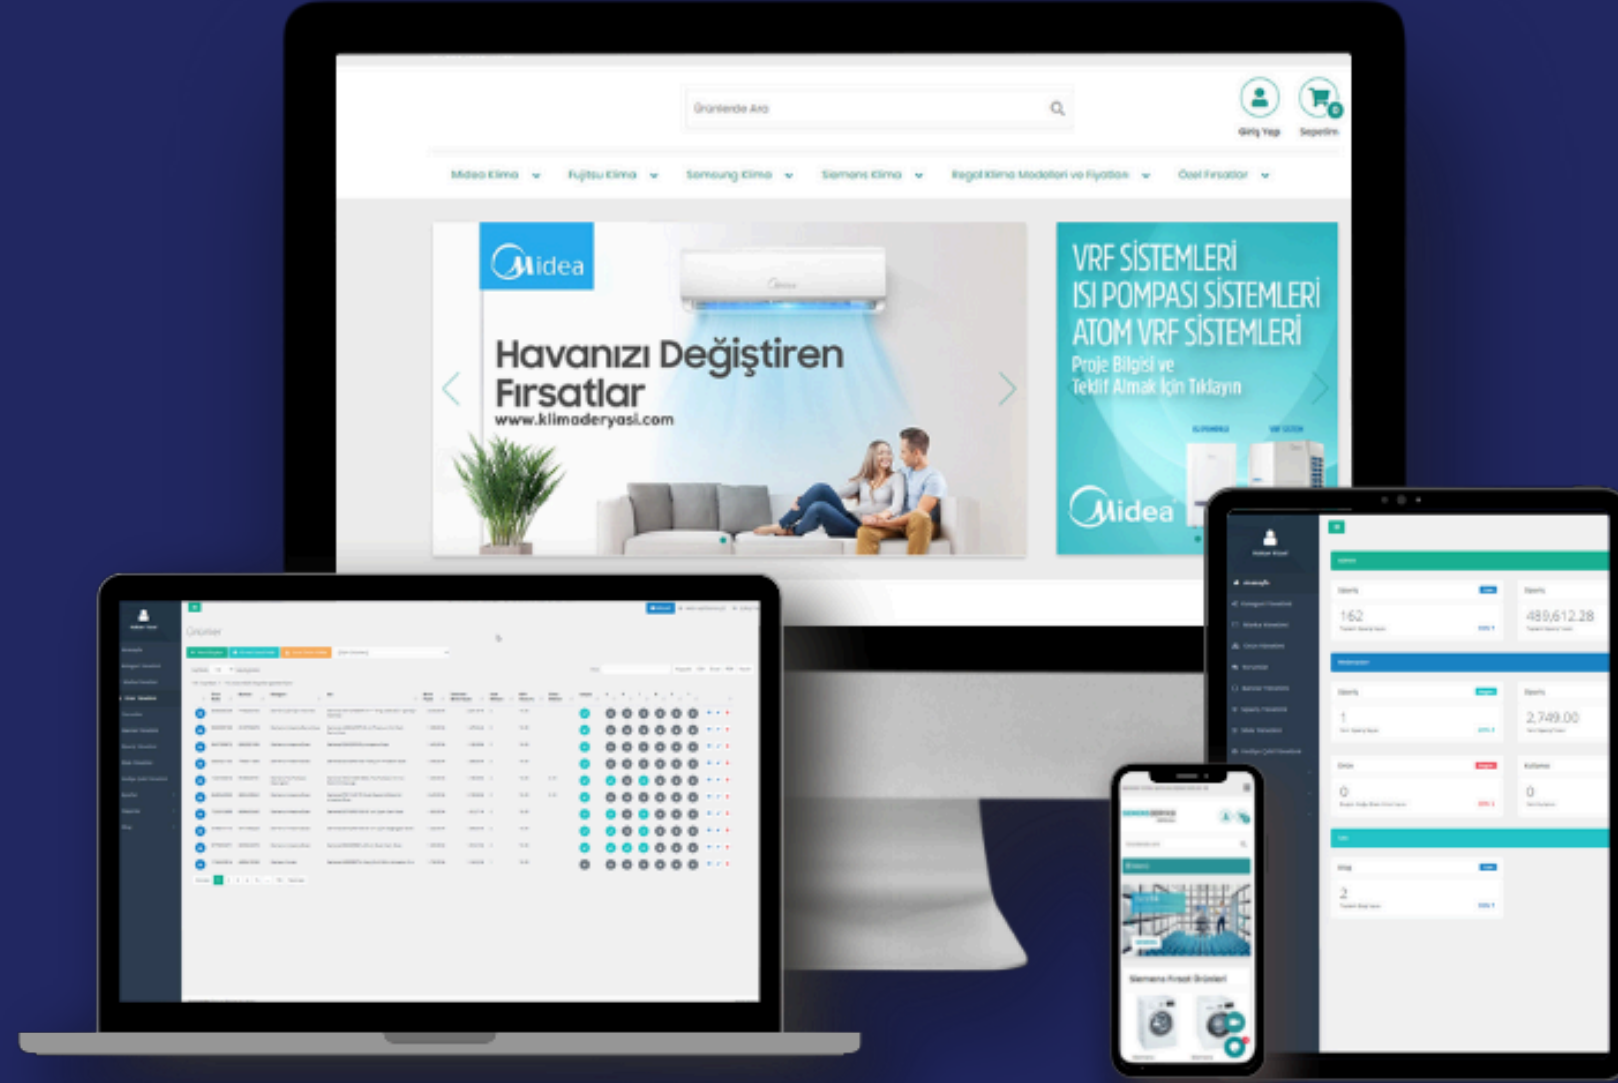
Ürünlerde Ara

Giriş Yap

Sepetim

Midea Klima

Fujitsu Klima

Samsung Klima

Siemens Klima

Regal Klima Modelleri ve Fiyatları

Özel Fırsatlar

Midea

Havanızı Değiştiren Fırsatlar

www.klimaderyasi.com

VRF SİSTEMLERİ
ISI POMPASI SİSTEMLERİ
ATOM VRF SİSTEMLERİ
Proje Bilgisi ve Teklif Almak İçin Tıklayın

Midea

Ürünler

162

489,612.28

1

2,749.00

0

0

2

Siemens Fırsat Ürünleri